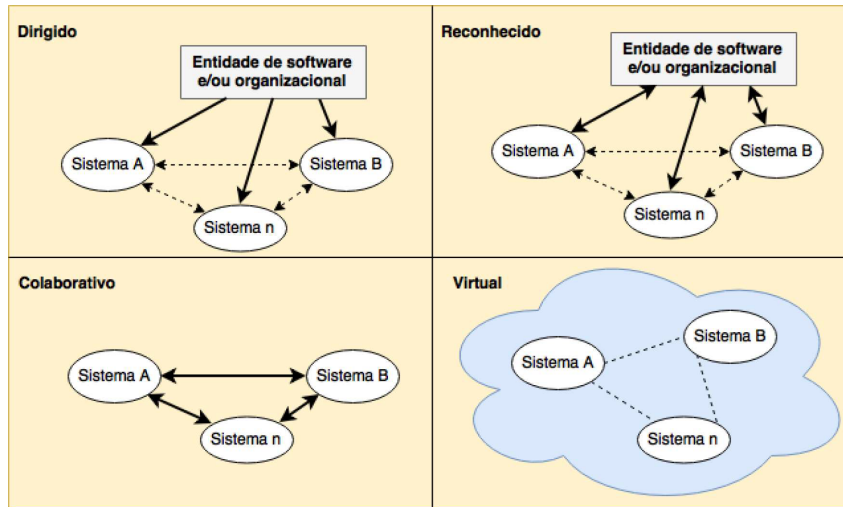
Dirigido

Entidade de software e/ou organizacional

Sistema A

Sistema B

Sistema n

Reconhecido

Entidade de software e/ou organizacional

Sistema A

Sistema B

Sistema n

Colaborativo

Sistema A

Sistema B

Sistema n

Virtual

Sistema A

Sistema B

Sistema n